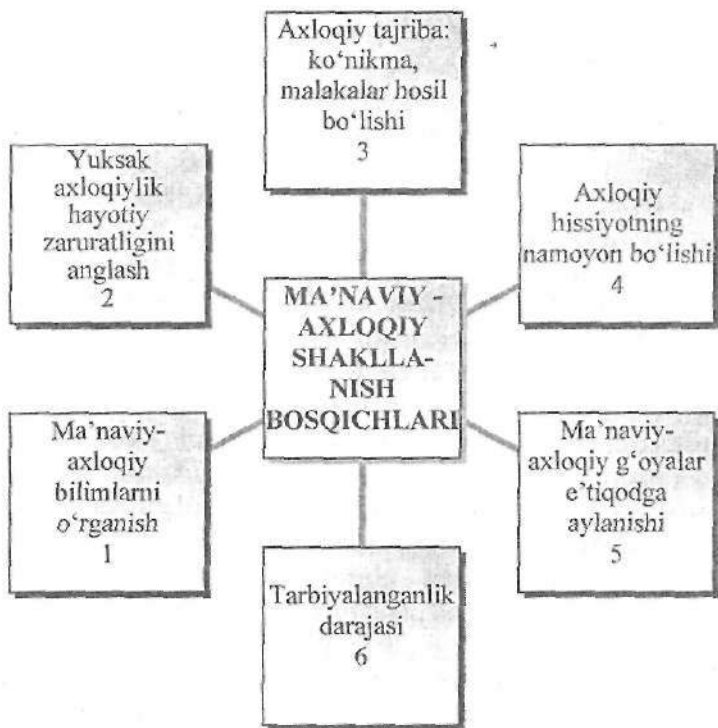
Axloqiy tajriba: ko'nikma, malakalar hosil bo'lishi
3

Yuksak axloqiylik hayotiy zaruratligini anglash
2

Axloqiy hissiyotning namoyon bo'lishi
4

MA'NAVIY - AXLOQIY SHAKLLANISH BOSQICHLARI

Ma'naviy-axloqiy bilimlarni o'rganish
1

Ma'naviy-axloqiy g'oyalar e'tiqodga aylanishi
5

Tarbiyalanganlik darajasi
6